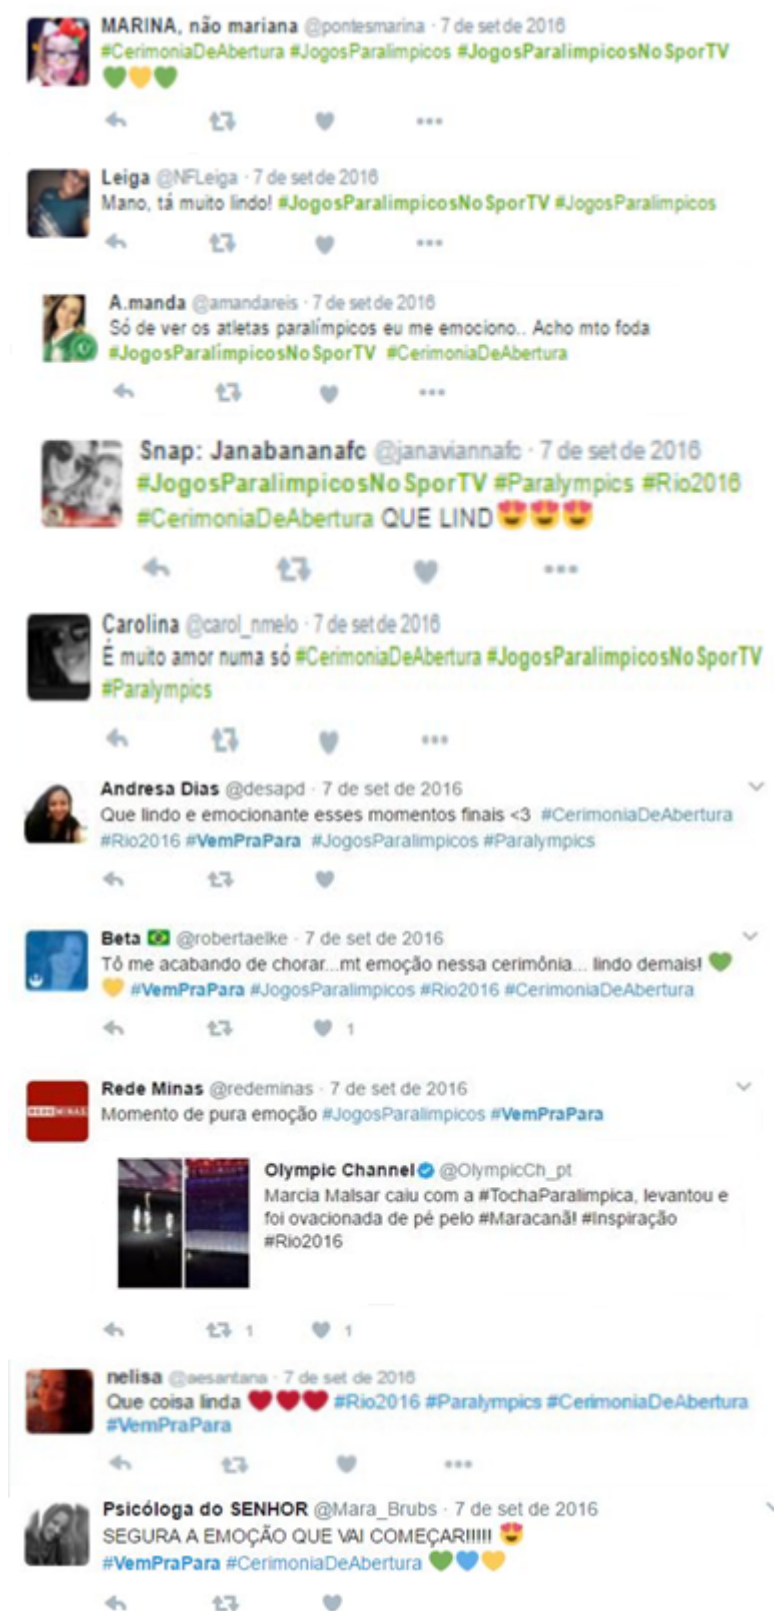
MARINA, não mariana @pontesmarina · 7 de set de 2016
#CerimoniaDeAbertura #JogosParalimpicos #JogosParalimpicosNoSporTV
💚💛💚

Leiga @NFLeiga · 7 de set de 2016
Mano, tá muito lindo! #JogosParalimpicosNoSporTV #JogosParalimpicos

A.manda @amandareis · 7 de set de 2016
Só de ver os atletas paralímpicos eu me emociono.. Acho mto foda #JogosParalimpicosNoSporTV #CerimoniaDeAbertura

Snap: Janabananafc @janaviannafc · 7 de set de 2016
#JogosParalimpicosNoSporTV #Paralympics #Rio2016 #CerimoniaDeAbertura QUE LIND😍😍😍

Carolina @carol_nmelo · 7 de set de 2016
É muito amor numa só #CerimoniaDeAbertura #JogosParalimpicosNoSporTV #Paralympics

Andresa Dias @desapd · 7 de set de 2016
Que lindo e emocionante esses momentos finais <3 #CerimoniaDeAbertura #Rio2016 #VemPraPara #JogosParalimpicos #Paralympics

Beta 🇧🇷 @robertaelke · 7 de set de 2016
Tô me acabando de chorar...mt emoção nessa cerimônia... lindo demais! 💚💛 #VemPraPara #JogosParalimpicos #Rio2016 #CerimoniaDeAbertura
1

Rede Minas @redeminas · 7 de set de 2016
Momento de pura emoção #JogosParalimpicos #VemPraPara

Olympic Channel @OlympicCh_pt
Marcia Malsar caiu com a #TochaParalimpica, levantou e foi ovacionada de pé pelo #Maracanã! #Inspiração #Rio2016
1 1

nelisa @aesantana · 7 de set de 2016
Que coisa linda ❤❤❤ #Rio2016 #Paralympics #CerimoniaDeAbertura #VemPraPara

Psicóloga do SENHOR @Mara_Brubs · 7 de set de 2016
SEGURA A EMOÇÃO QUE VAI COMEÇAR!!!!! 😍
#VemPraPara #CerimoniaDeAbertura 💚💙💛